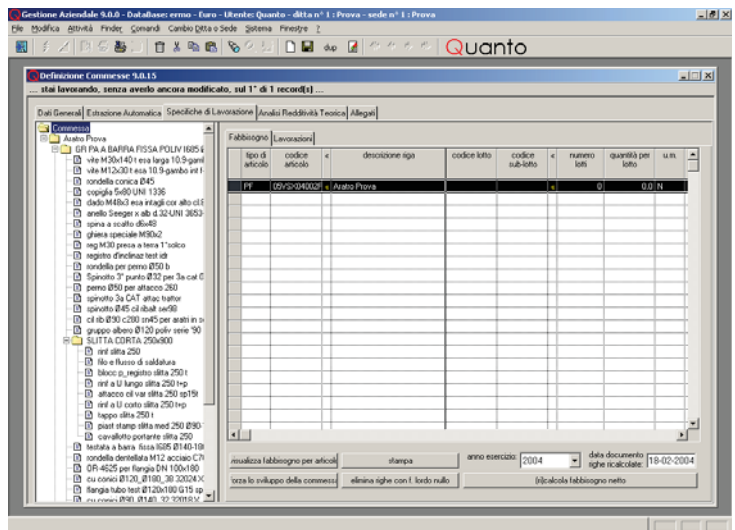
Gestione Aziendale 9.0.0 - DataBase: ermo - Euro - Utente: Quanto - ditta n° 1 : Prova - sede n° 1 : Prova

File Modifica Attività Finder Comandi Cambio Ditta o Sede Sistema Finestre ?

Quanto

Definizione Commesse 9.0.15

... stai lavorando, senza averlo ancora modificato, sul 1° di 1 record(s) ...

Dati Generali | Estrazione Automatica | Specifiche di Lavorazione | Analisi Redditività Teorica | Allegati

Commessa
Arato Prova
GR PA A BARRA FISSA POLIV I685
vite M30x140 t esa larga 10.9-gam
vite M12x30 t esa 10.9-gambo int f
rondella conica Ø45
copiglia 5x80 UNI 1336
dado M48x3 esa intagli cor alto cl.
anello Seeger x alb d.32-UNI 3653
spina a scatto d6x48
ghiera speciale M90x2
reg M30 presa a terra 1°solco
registro d'inclinaz test idr
rondella per perno Ø50 b
Spinotto 3° punto Ø32 per 3a cat
perno Ø50 per attacco 260
spinotto 3a CAT attac trattor
spinotto Ø45 cil ribalt ser98
cil rib Ø90 c280 sn45 per aratri in s
gruppo albero Ø120 poliv serie '90
SLITTA CORTA 250x800
rinf slitta 250
filo e flusso di saldatura
blocc p_registro slitta 250 t
rinf a U lungo slitta 250 t+p
attacco cil var slitta 250 sp15t
rinf a U corto slitta 250 t+p
tappo slitta 250 t
piast stamp slitta med 250 Ø90
cavallotto portante slitta 250
testata a barra fissa I685 Ø140-18
rondella dentellata M12 acciaio C7
OR 4625 per flangia DN 100x180
cu conico Ø120_Ø180_38 32024 X
flangia tubo test Ø120x180 G15 sp
cu conico Ø90_Ø140_32 32018 X

Fabbisogno | Lavorazioni

| tipo di articolo | codice articolo | < | descrizione riga | codice lotto | codice sub-lotto | < | numero lotti | quantità per lotto | u.m. |
|---|---|---|---|---|---|---|---|---|---|
| PF | 05VS>04002F | < | Arato Prova | | | | 0 | 0,0 | N |

visualizza fabbisogno per articol | stampa | anno esercizio: 2004 | data documento righe ricalcolate: 18-02-2004

forza lo sviluppo della commessa | elimina righe con f. lordo nullo | (ri)calcola fabbisogno netto